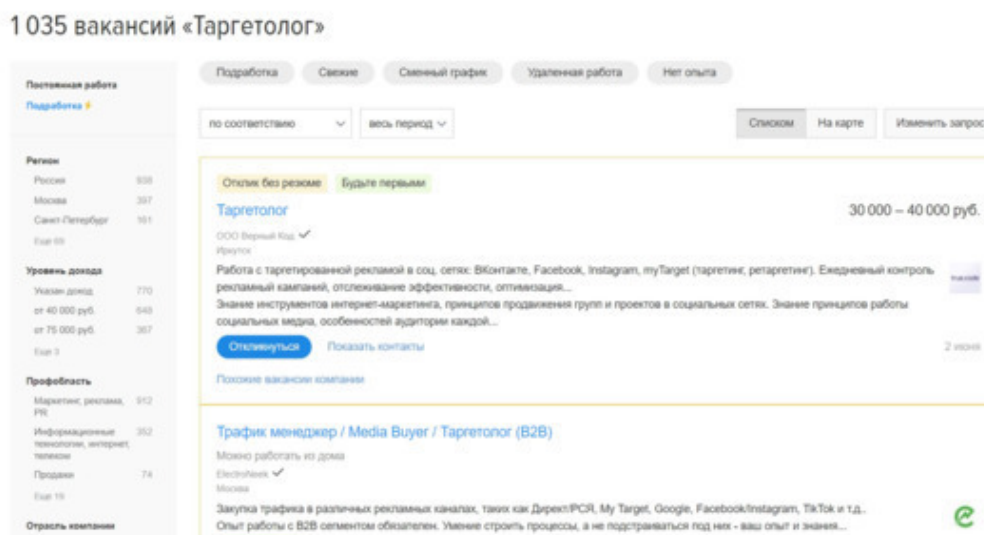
1 035 вакансий «Таргетолог»

Постоянная работа
Подработка

Регион
Россия 938
Москва 397
Санкт-Петербург 161
Еще 69

Уровень дохода
Указан доход 770
от 40 000 руб. 649
от 75 000 руб. 367
Еще 3

Профобласть
Маркетинг, реклама, PR 912
Информационные технологии, интернет, телеком 352
Продажи 74
Еще 19

Отрасль компании

Подработка Свежие Сменный график Удаленная работа Нет опыта

по соответствию весь период

Списком На карте Изменить запрос

Отклик без резюме Будьте первыми
Таргетолог
30 000 – 40 000 руб.
ООО Верный Код
Иркутск
Работа с таргетированной рекламой в соц. сетях: ВКонтакте, Facebook, Instagram, myTarget (таргетинг, ретаргетинг). Ежедневный контроль рекламный кампаний, отслеживание эффективности, оптимизация...
Знание инструментов интернет-маркетинга, принципов продвижения групп и проектов в социальных сетях. Знание принципов работы социальных медиа, особенностей аудитории каждой...
Откликнуться Показать контакты
2 июня
Похожие вакансии компании

Трафик менеджер / Media Buyer / Таргетолог (B2B)
Можно работать из дома
ElectroNeek
Москва
Закупка трафика в различных рекламных каналах, таких как Директ/РСЯ, My Target, Google, Facebook/Instagram, TikTok и т.д..
Опыт работы с B2B сегментом обязателен. Умение строить процессы, а не подстраиваться под них - ваш опыт и знания...